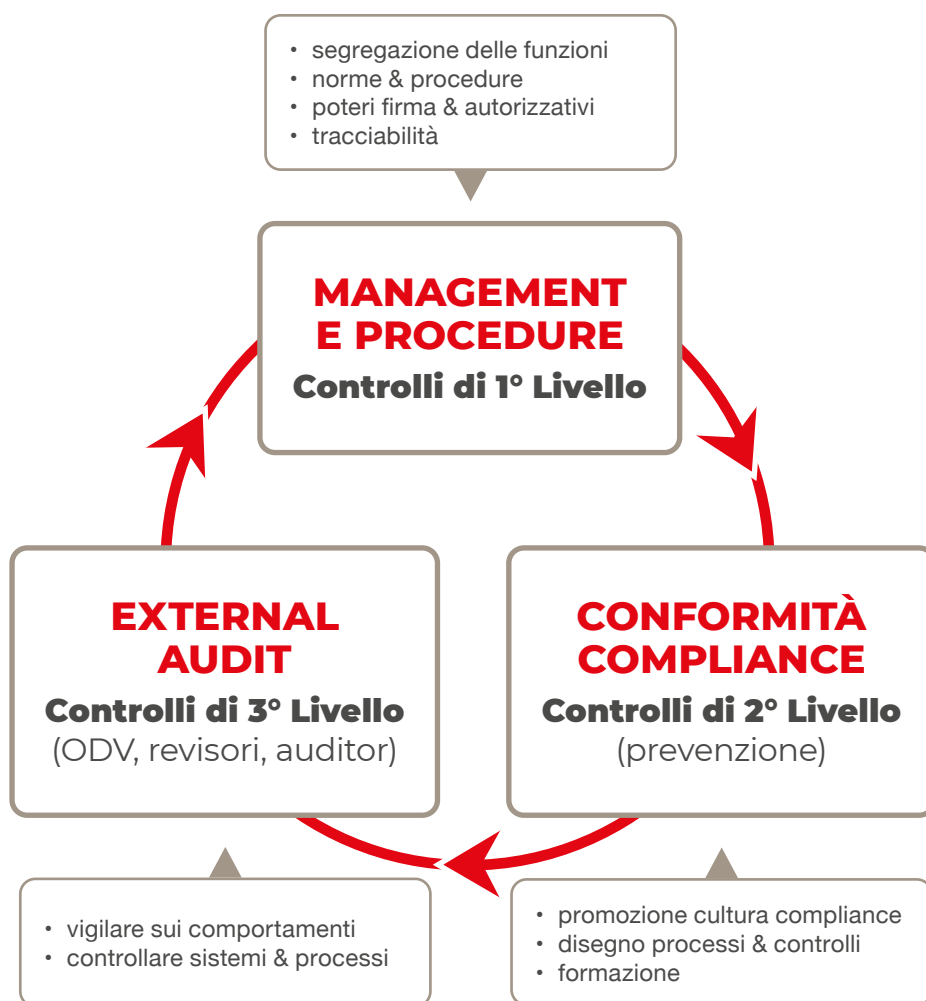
• segregazione delle funzioni
• norme & procedure
• poteri firma & autorizzativi
• tracciabilità

MANAGEMENT E PROCEDURE
Controlli di 1° Livello

EXTERNAL AUDIT
Controlli di 3° Livello
(ODV, revisori, auditor)

CONFORMITÀ COMPLIANCE
Controlli di 2° Livello
(prevenzione)

• vigilare sui comportamenti
• controllare sistemi & processi

• promozione cultura compliance
• disegno processi & controlli
• formazione